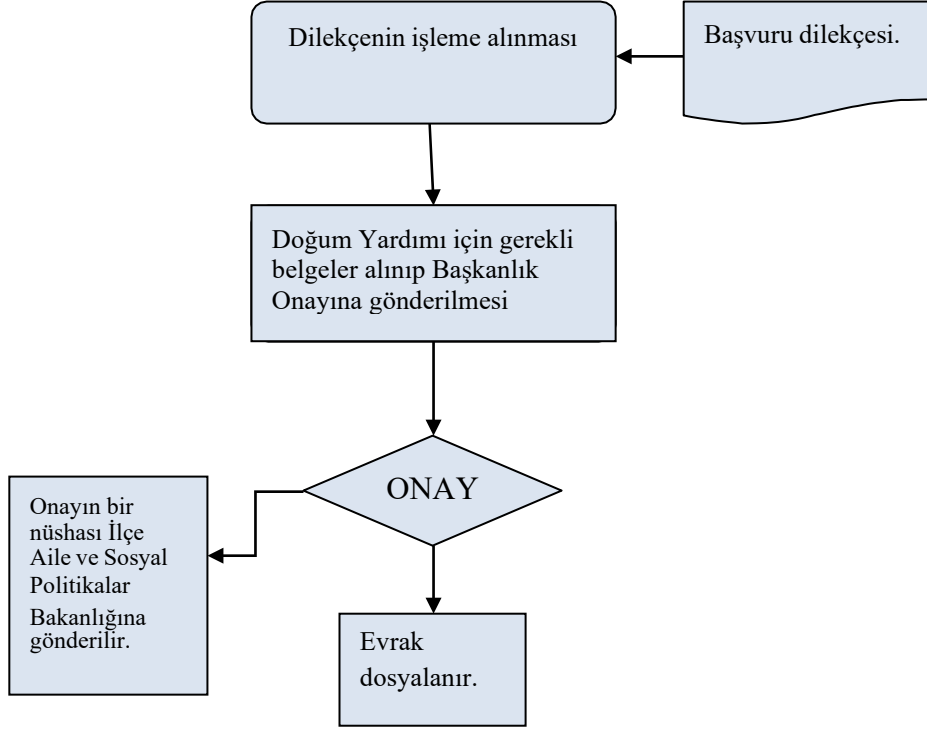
Dilekçenin işleme alınması

Başvuru dilekçesi.

Doğum Yardımı için gerekli belgeler alınıp Başkanlık Onayına gönderilmesi

ONAY

Onayın bir nüshası İlçe Aile ve Sosyal Politikalar Bakanlığına gönderilir.

Evrak dosyalanır.